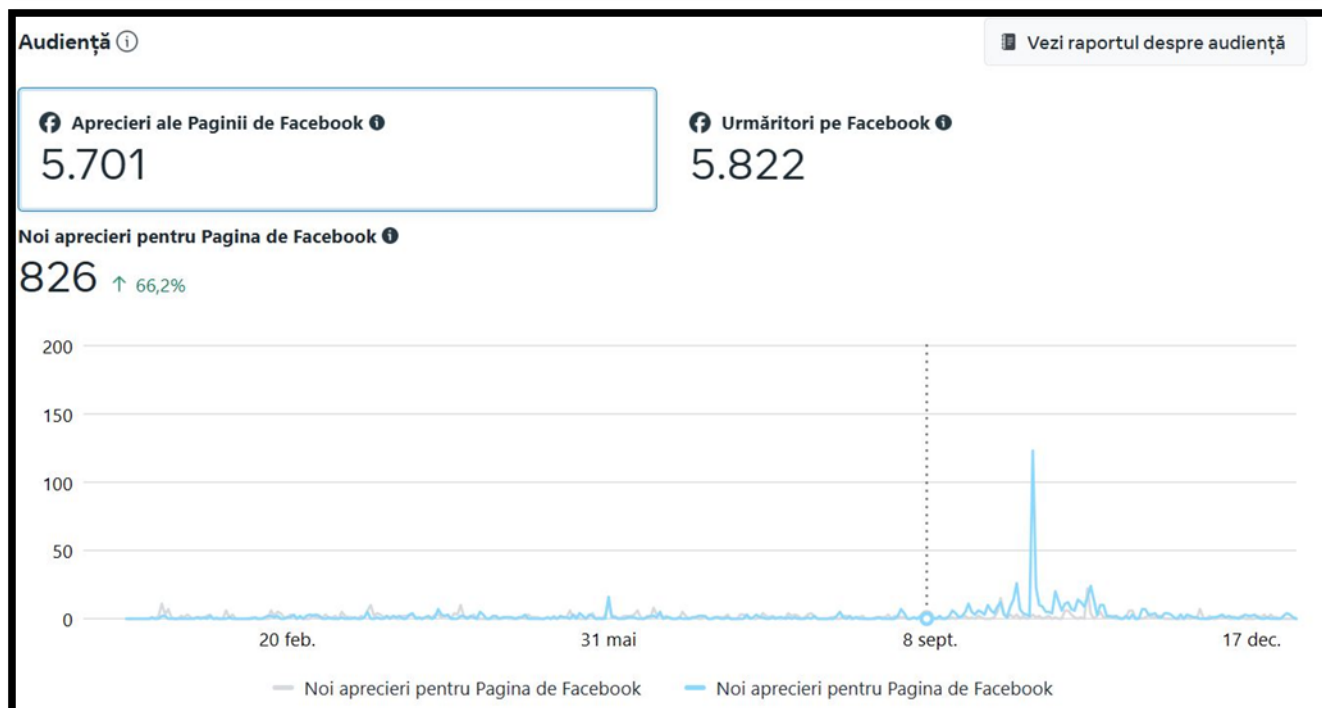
Audiență ⓘ

Vezi raportul despre audiență

Aprecieri ale Paginii de Facebook
5.701

Urmăritori pe Facebook
5.822

Noi aprecieri pentru Pagina de Facebook
826 ↑ 66,2%

200
150
100
50
0

20 feb.
31 mai
8 sept.
17 dec.

Noi aprecieri pentru Pagina de Facebook
Noi aprecieri pentru Pagina de Facebook